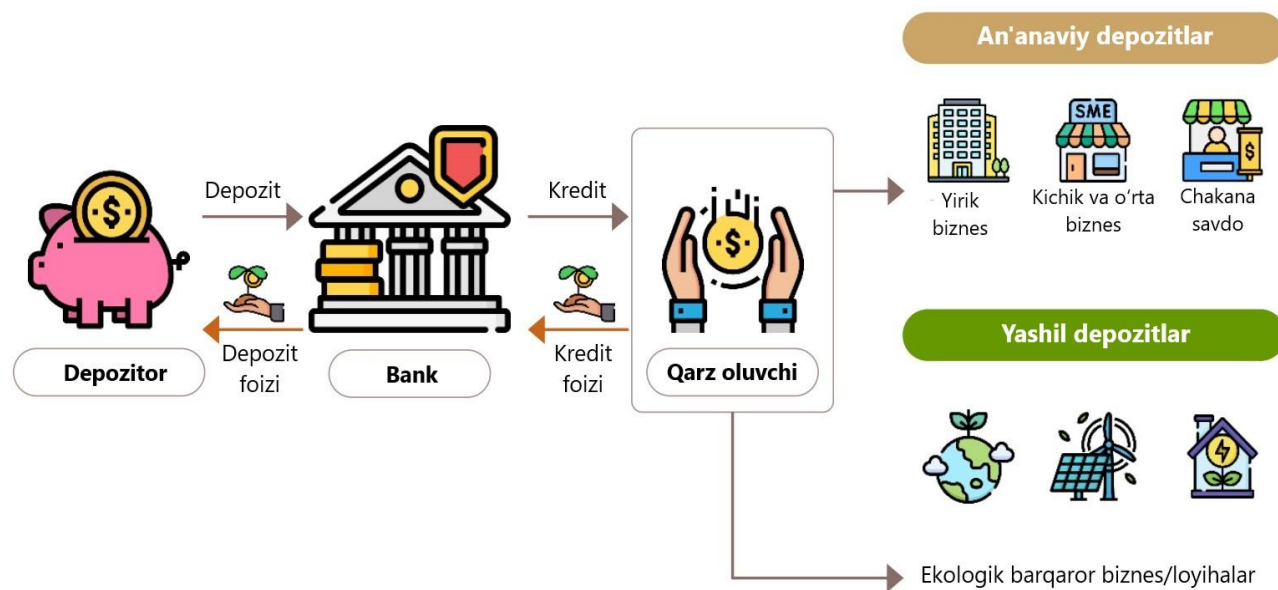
An'anaviy depozitlar

Depozit

Kredit

SME

Yirik biznes

Kichik va o‘rta biznes

Chakana savdo

Depozit foizi

Kredit foizi

Depozitor

Bank

Qarz oluvchi

Yashil depozitlar

Ekologik barqaror biznes/loyihalar